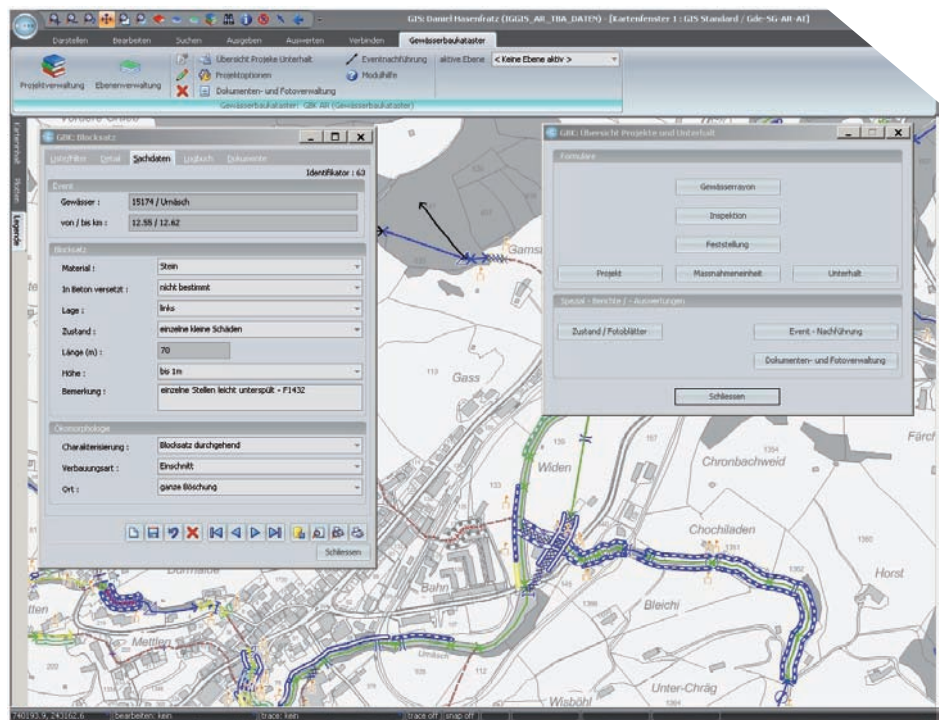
GIS: Daniel Hasenfratz (IGGIS_AR_TBA_DATEN) - [Kartenfenster 1 : GIS Standard / Gde-SG-AR-AI]

Darstellen Bearbeiten Suchen Ausgeben Auswerten Verbinden Gewässerbaukataster

Projektverwaltung Ebenenverwaltung Übersicht Projekte Unterhalt Projektoptionen Dokumenten- und Fotoverwaltung Eventnachführung Modulhilfe aktive Ebene < Keine Ebene aktiv >

Gewässerbaukataster: GBK AR (Gewässerbaukataster)

Kartenverwalt. Plotten Legende

GBK: Blocksatz

Listefilter Detail Sachdaten Logbuch Dokumente

Identifikator : 63

Event

Gewässer : 15174 / Urnäsch

von / bis km : 12.55 / 12.62

Blocksatz

Material : Stein

In Beton versetzt : nicht bestimmt

Lage : links

Zustand : einzelne kleine Schäden

Länge (m) : 70

Höhe : bis 1m

Bemerkung : einzelne Stellen leicht unterspült - F1432

Ökomorphologie

Charakterisierung : Blocksatz durchgehend

Verbauungsart : Einschnitt

Ort : ganze Böschung

Schliessen

GBK: Übersicht Projekte und Unterhalt

Formulare

Gewässerrayon

Inspektion

Feststellung

Projekt Massnahmeneinheit Unterhalt

Spezial - Berichte / - Auswertungen

Zustand / Fotoblätter Event - Nachführung

Dokumenten- und Fotoverwaltung

Schliessen

Gamsa Gass Widen Chronbachweid Chochiladen Horst Bleichi Bahn Mettlen Urnäsch Unter-Chräg Wisböhl Färch Dorfhalde

Bearbeiten: kein trace: kein trace off snap off